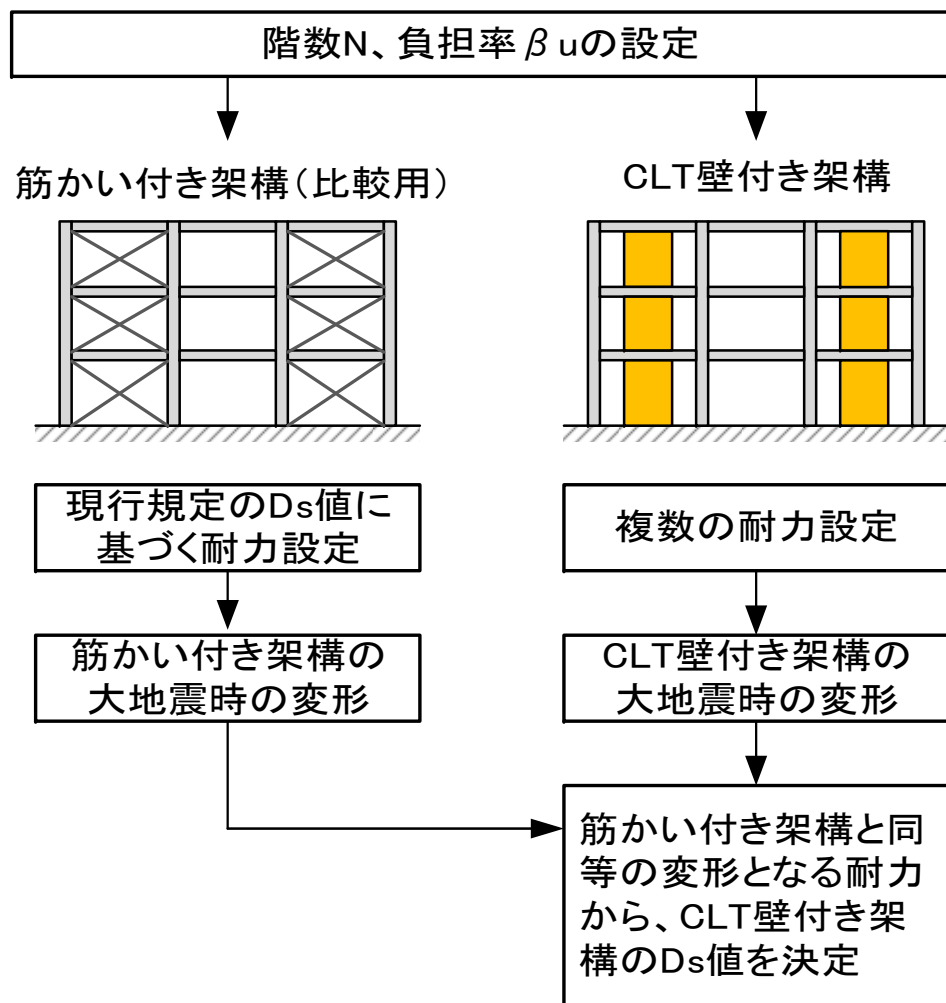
階数N、負担率$\beta$uの設定

筋かい付き架構（比較用）

CLT壁付き架構

現行規定のDs値に基づく耐力設定

筋かい付き架構の大地震時の変形

複数の耐力設定

CLT壁付き架構の大地震時の変形

筋かい付き架構と同等の変形となる耐力から、CLT壁付き架構のDs値を決定